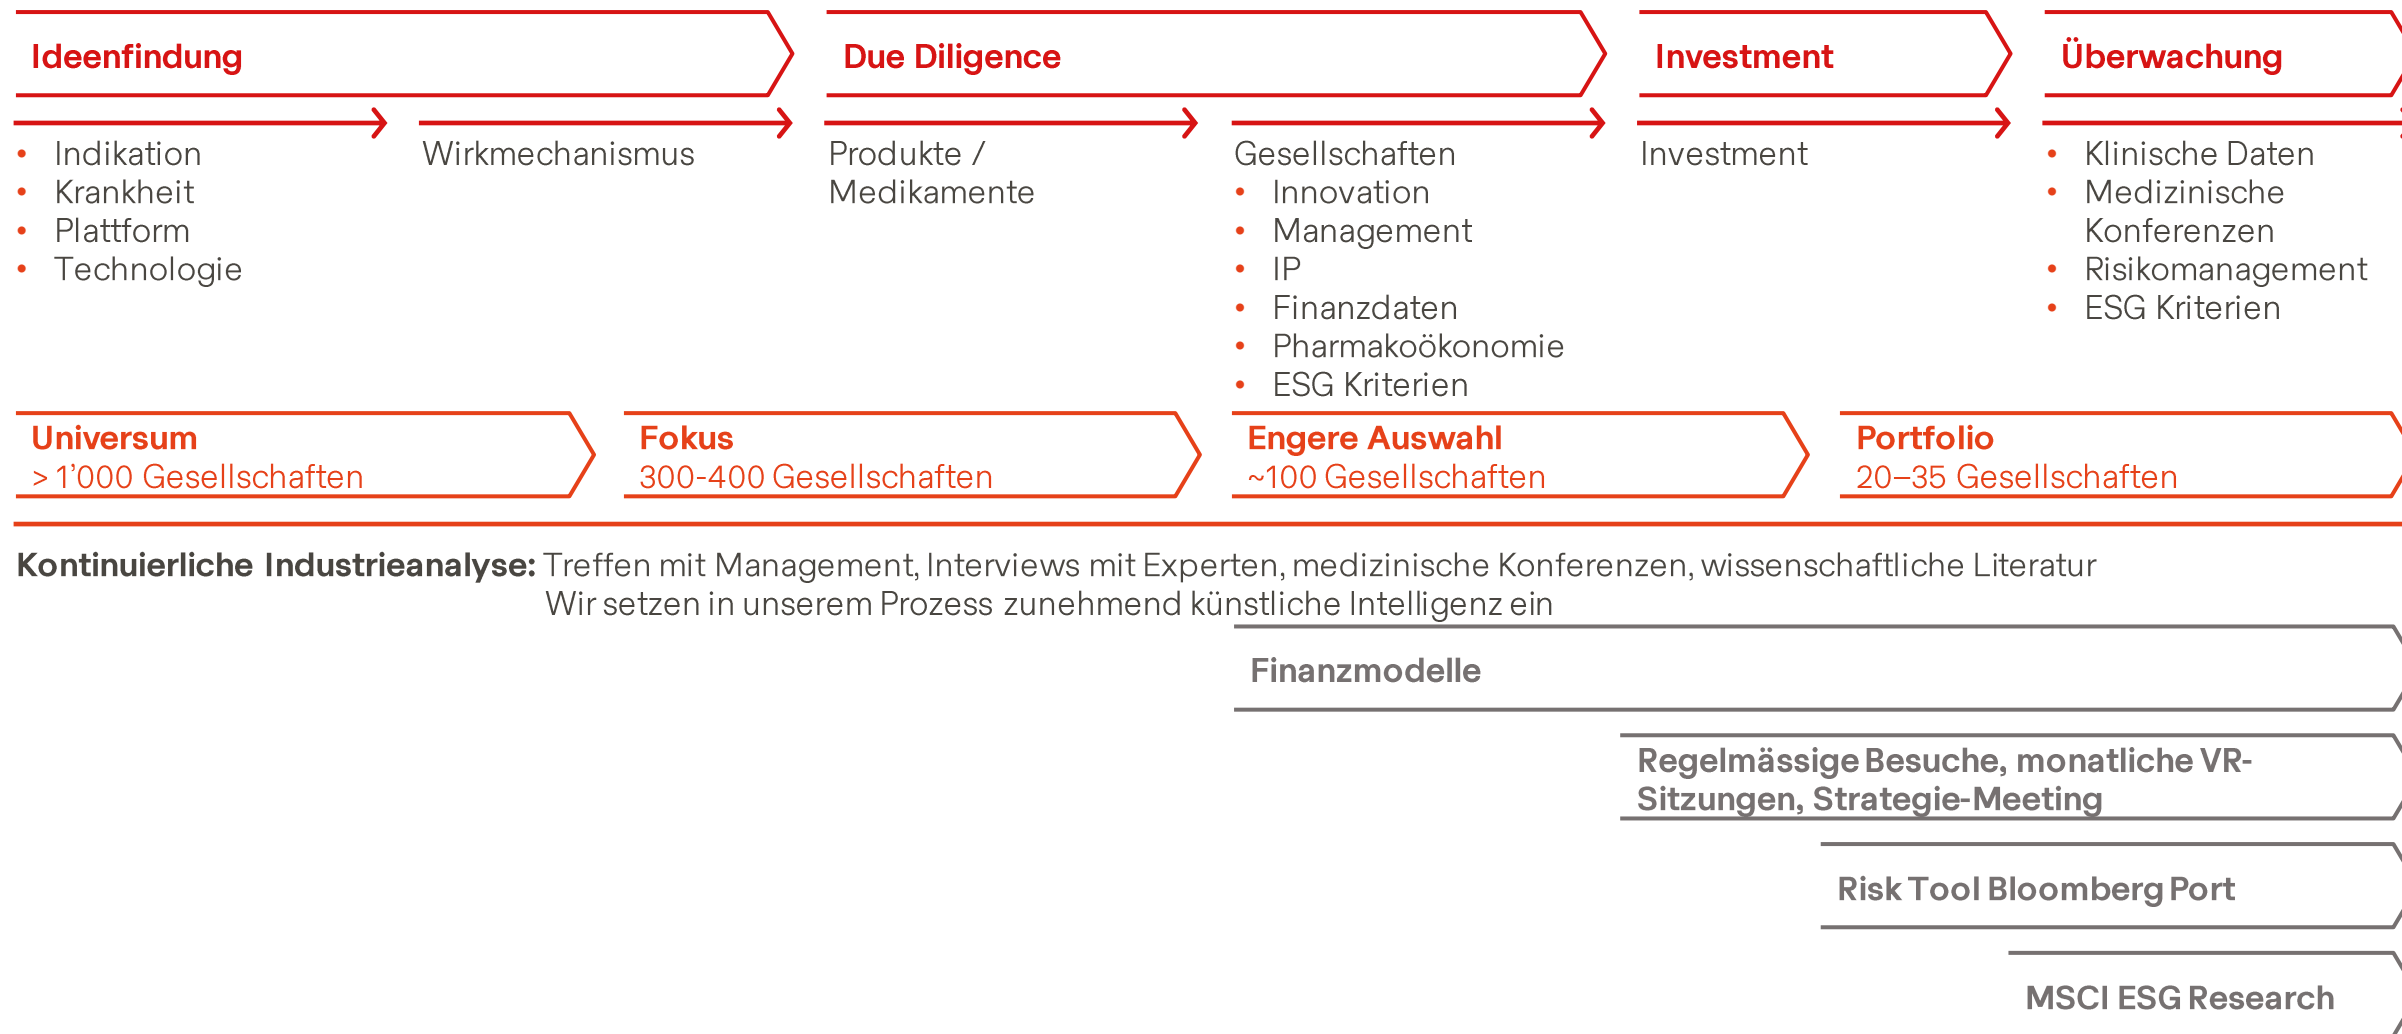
Ideenfindung

Due Diligence

Investment

Überwachung

- Indikation
- Krankheit
- Plattform
- Technologie

Wirkmechanismus

Produkte / Medikamente

Gesellschaften
- Innovation
- Management
- IP
- Finanzdaten
- Pharmakoökonomie
- ESG Kriterien

Investment

- Klinische Daten
- Medizinische Konferenzen
- Risikomanagement
- ESG Kriterien

Universum
> 1'000 Gesellschaften

Fokus
300-400 Gesellschaften

Engere Auswahl
~100 Gesellschaften

Portfolio
20–35 Gesellschaften

Kontinuierliche Industrieanalyse: Treffen mit Management, Interviews mit Experten, medizinische Konferenzen, wissenschaftliche Literatur
Wir setzen in unserem Prozess zunehmend künstliche Intelligenz ein

Finanzmodelle

Regelmässige Besuche, monatliche VR-Sitzungen, Strategie-Meeting

Risk Tool Bloomberg Port

MSCI ESG Research